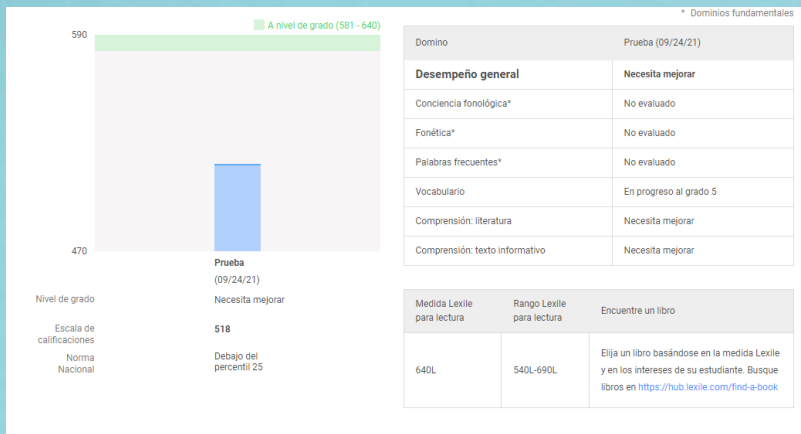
* Dominios fundamentales

A nivel de grado (581 - 640)

590

470

Prueba
(09/24/21)

Nivel de grado — Necesita mejorar

Escala de calificaciones — 518

Norma Nacional — Debajo del percentil 25

| Dominio | Prueba (09/24/21) |
|---|---|
| **Desempeño general** | **Necesita mejorar** |
| Conciencia fonológica* | No evaluado |
| Fonética* | No evaluado |
| Palabras frecuentes* | No evaluado |
| Vocabulario | En progreso al grado 5 |
| Comprensión: literatura | Necesita mejorar |
| Comprensión: texto informativo | Necesita mejorar |

| Medida Lexile para lectura | Rango Lexile para lectura | Encuentre un libro |
|---|---|---|
| 640L | 540L-690L | Elija un libro basándose en la medida Lexile y en los intereses de su estudiante. Busque libros en https://hub.lexile.com/find-a-book |